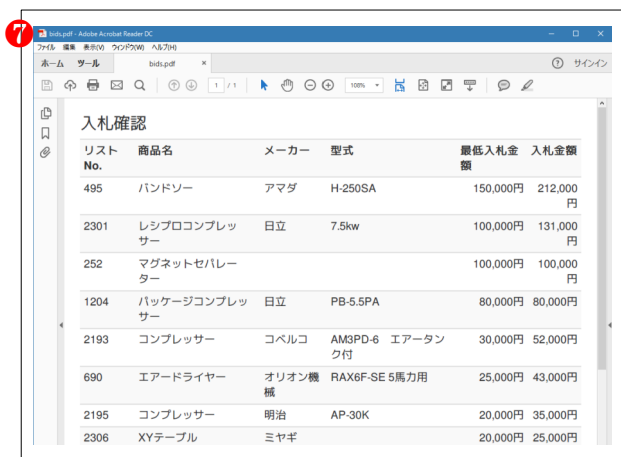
7

bids.pdf - Adobe Acrobat Reader DC

ファイル 編集 表示(V) ウィンドウ(W) ヘルプ(H)

ホーム ツール bids.pdf × ? サインイン

1 / 1 108%

入札確認

| リストNo. | 商品名 | メーカー | 型式 | 最低入札金額 | 入札金額 |
|---|---|---|---|---|---|
| 495 | バンドソー | アマダ | H-250SA | 150,000円 | 212,000円 |
| 2301 | レシプロコンプレッサー | 日立 | 7.5kw | 100,000円 | 131,000円 |
| 252 | マグネットセパレーター | | | 100,000円 | 100,000円 |
| 1204 | パッケージコンプレッサー | 日立 | PB-5.5PA | 80,000円 | 80,000円 |
| 2193 | コンプレッサー | コベルコ | AM3PD-6 エアータンク付 | 30,000円 | 52,000円 |
| 690 | エアードライヤー | オリオン機械 | RAX6F-SE 5馬力用 | 25,000円 | 43,000円 |
| 2195 | コンプレッサー | 明治 | AP-30K | 20,000円 | 35,000円 |
| 2306 | XYテーブル | ミヤギ | | 20,000円 | 25,000円 |